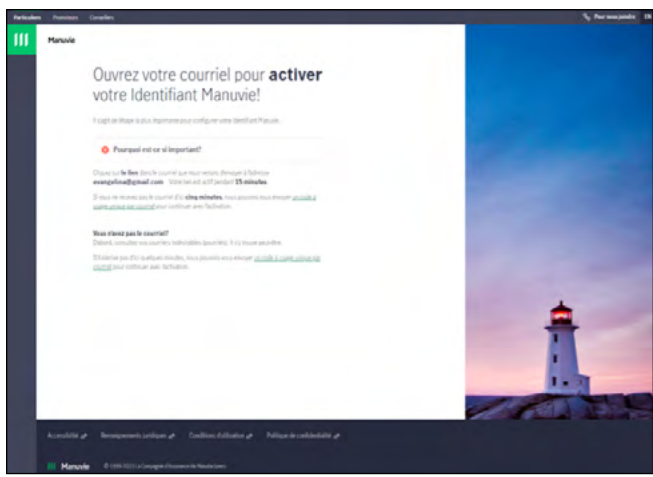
Particuliers Promoteurs Conseillers

Pour nous joindre EN

Manuvie

Ouvrez votre courriel pour **activer** votre Identifiant Manuvie!

Il s'agit de l'étape la plus importante pour configurer votre Identifiant Manuvie.

Pourquoi est-ce si important?

Cliquez sur le lien dans le courriel que nous venons d'envoyer à l'adresse evangelina@gmail.com. Votre lien est actif pendant 15 minutes.

Si vous ne recevez pas le courriel d'ici cinq minutes, nous pouvons vous envoyer un code à usage unique par courriel pour continuer avec l'activation.

Vous n'avez pas le courriel?
D'abord, consultez vos courriers indésirables (pourriels). Il s'y trouve peut-être.

S'il s'est passé plus de quelques minutes, nous pouvons vous envoyer un code à usage unique par courriel pour continuer avec l'activation.

Accessibilité Renseignements juridiques Conditions d'utilisation Politique de confidentialité

Manuvie © 1999-2023 La Compagnie d'Assurance-Vie Manufacturers